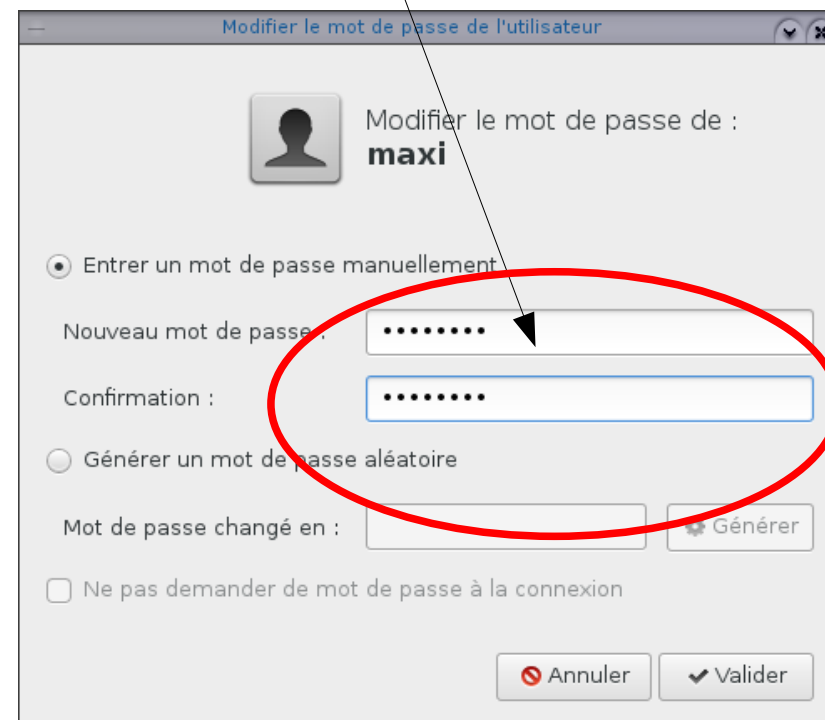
Modifier le mot de passe de l'utilisateur

Modifier le mot de passe de :
maxi

Entrer un mot de passe manuellement

Nouveau mot de passe :
••••••••

Confirmation :
••••••••

Générer un mot de passe aléatoire

Mot de passe changé en :

Générer

Ne pas demander de mot de passe à la connexion

Annuler

Valider